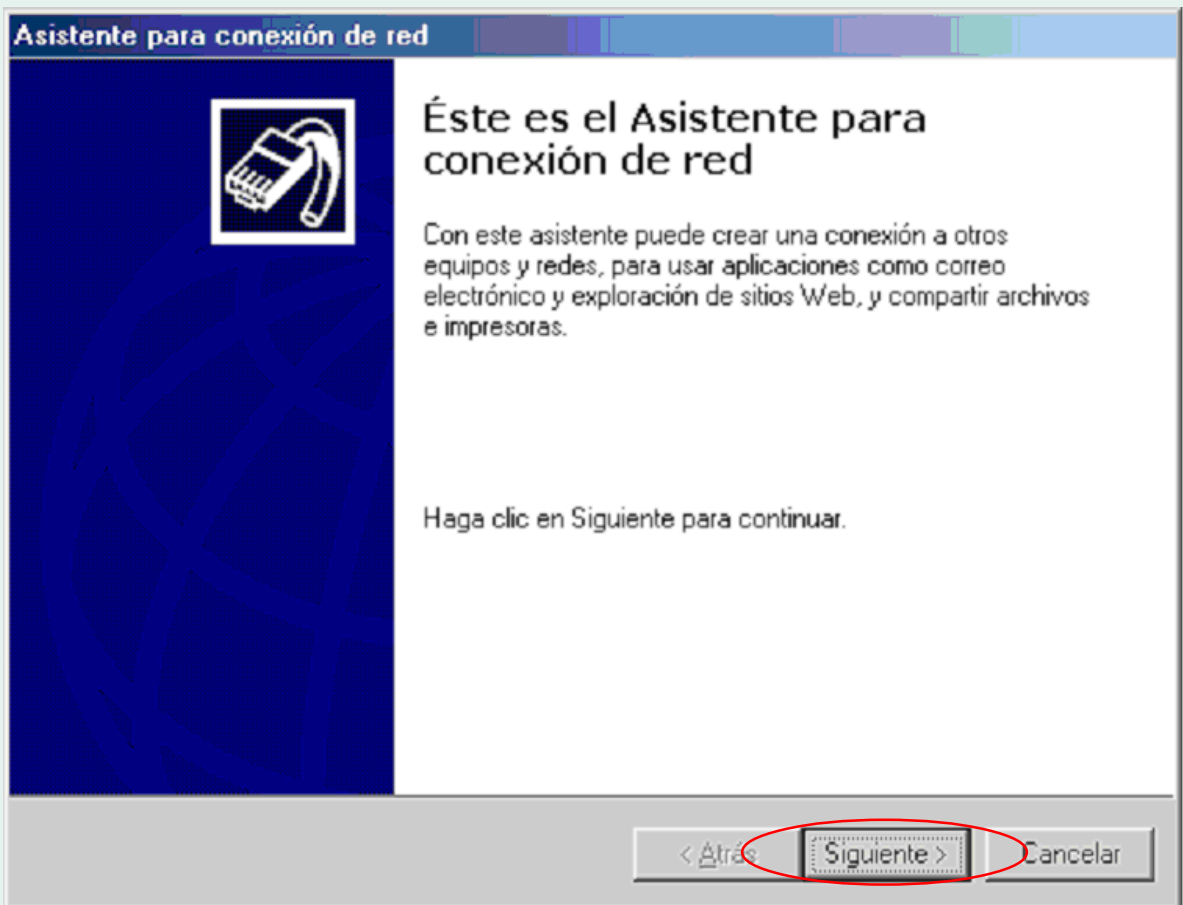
Asistente para conexión de red

Éste es el Asistente para conexión de red

Con este asistente puede crear una conexión a otros equipos y redes, para usar aplicaciones como correo electrónico y exploración de sitios Web, y compartir archivos e impresoras.

Haga clic en Siguiente para continuar.

< Atrás

Siguiente >

Cancelar